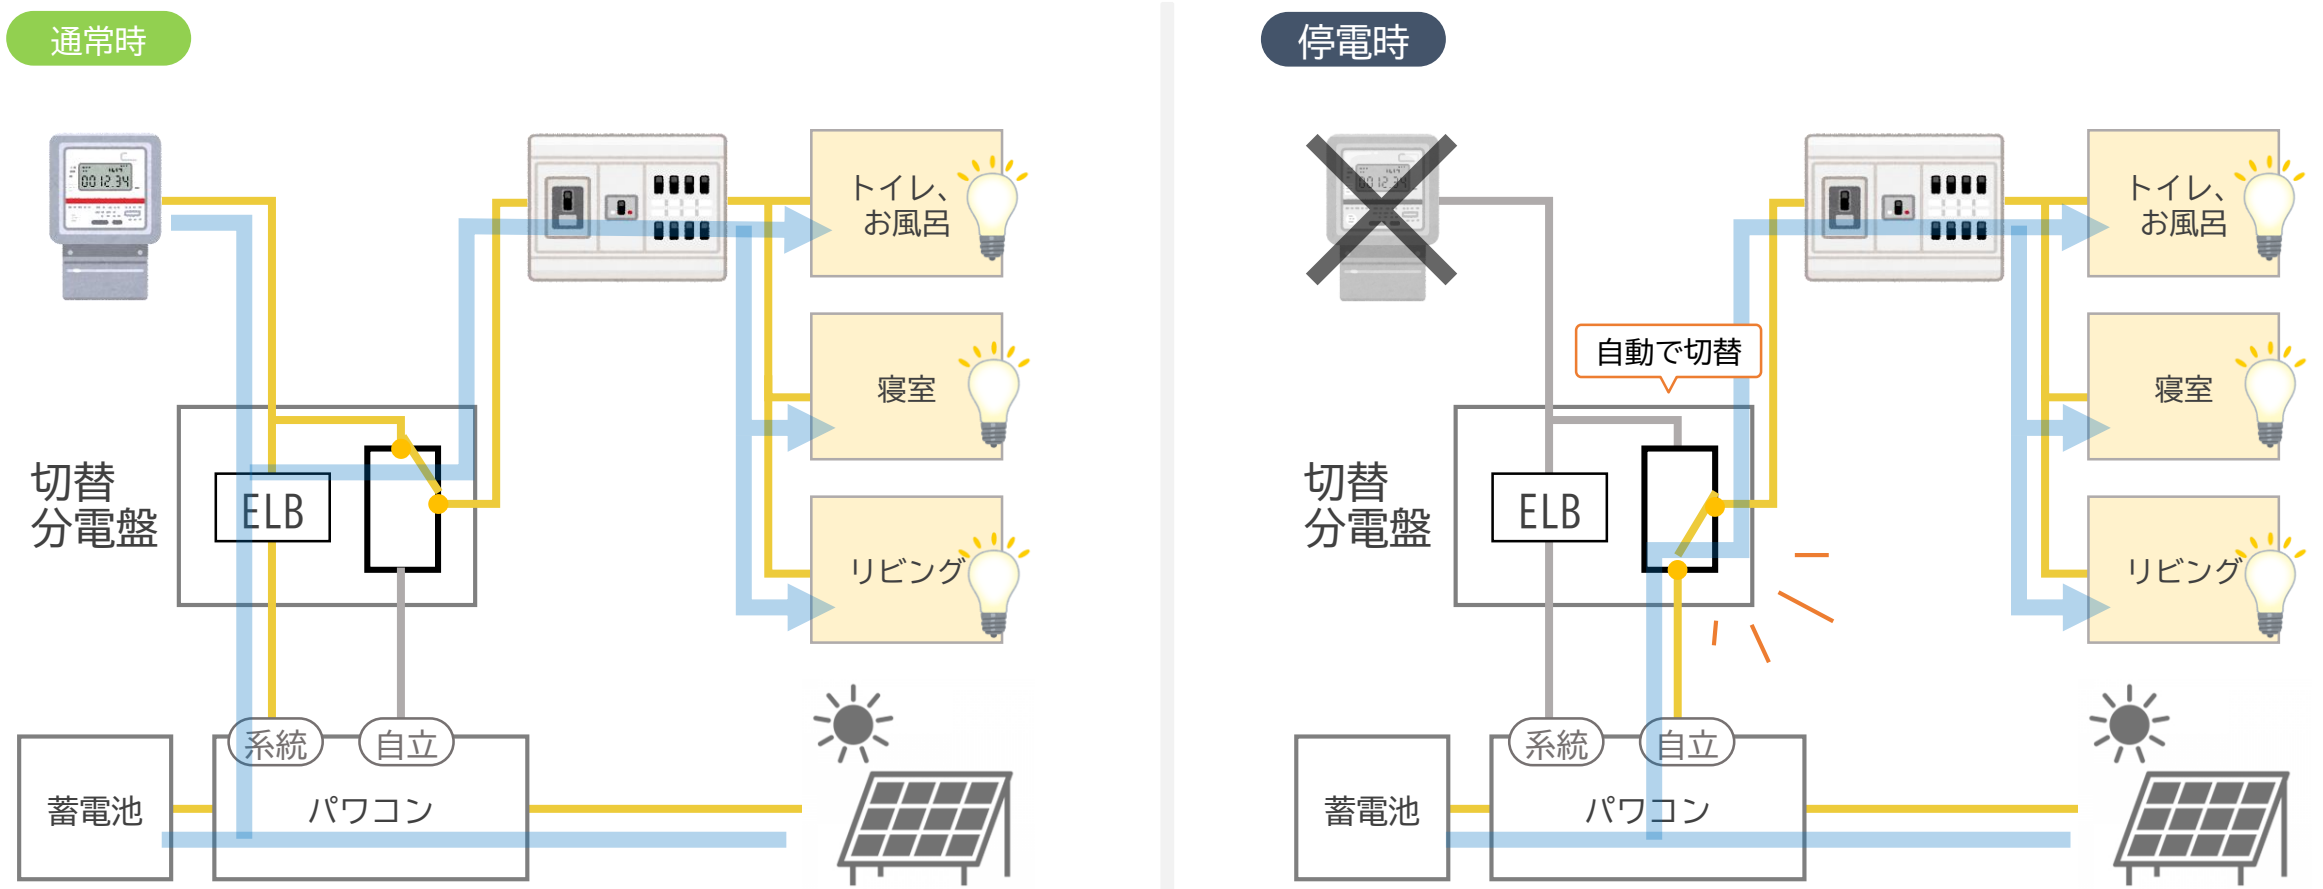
通常時

00 12 34

トイレ、お風呂

寝室

リビング

切替分電盤

ELB

系統

自立

蓄電池

パワコン

停電時

00 12 34

トイレ、お風呂

自動で切替

寝室

リビング

切替分電盤

ELB

系統

自立

蓄電池

パワコン